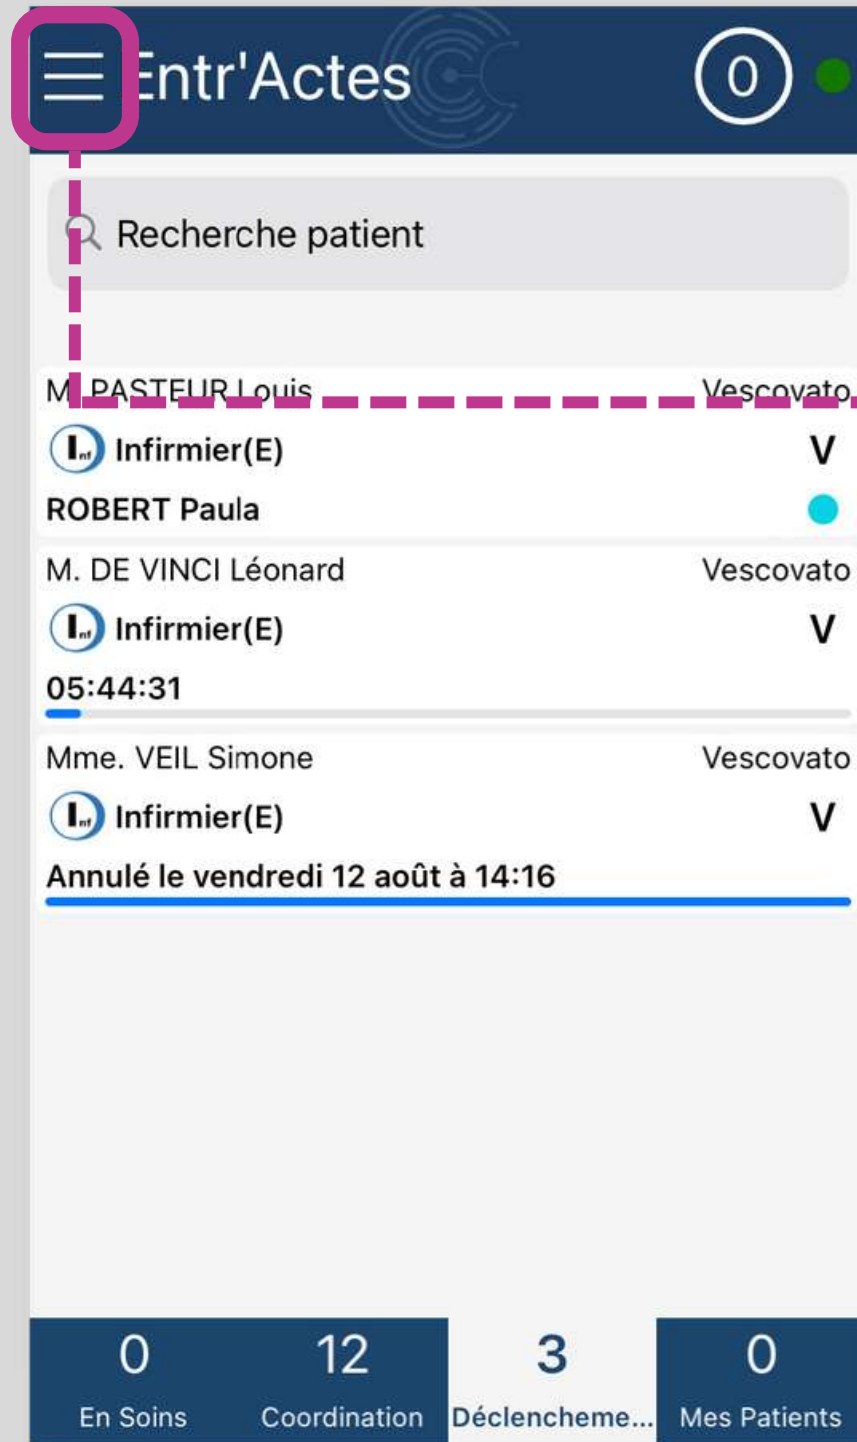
Entr'Actes

0

Recherche patient

M. PASTEUR Louis
Vescovato

Infirmier(E)
V

ROBERT Paula

M. DE VINCI Léonard
Vescovato

Infirmier(E)
V

05:44:31

Mme. VEIL Simone
Vescovato

Infirmier(E)
V

Annulé le vendredi 12 août à 14:16

0
En Soins

12
Coordination

3
Déclencheme...

0
Mes Patients